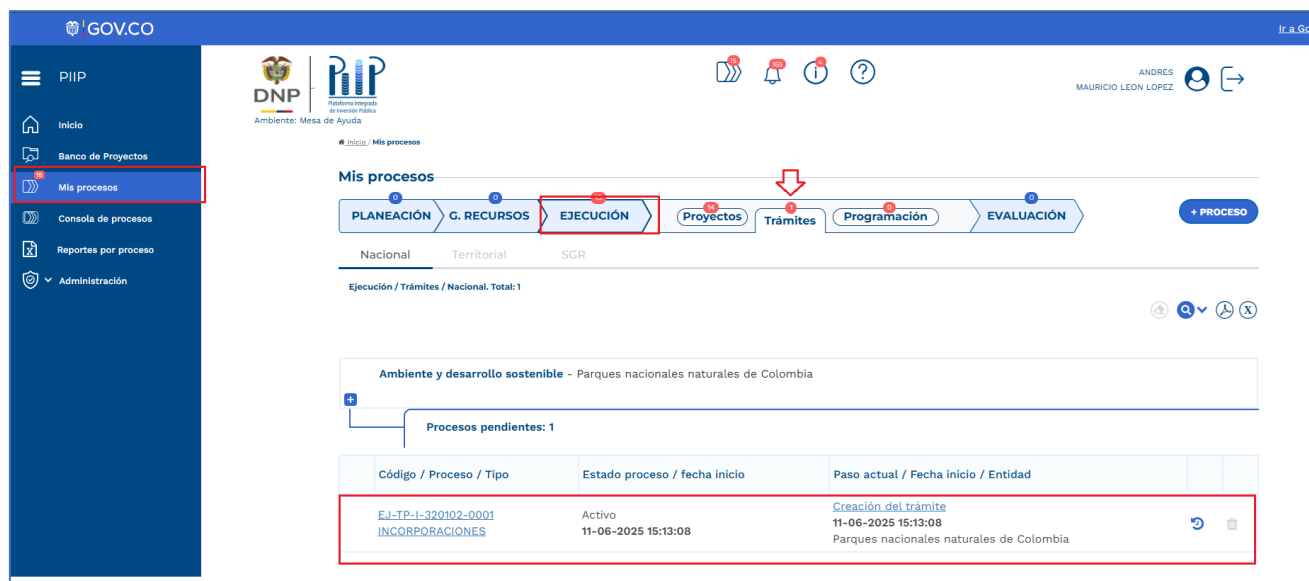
GOV.CO

Ir a Go

PIIP

Inicio

Banco de Proyectos

18 Mis procesos

Consola de procesos

Reportes por proceso

Administración

DNP

PIIP Plataforma Integrada de Inversión Pública

Ambiente: Mesa de Ayuda

15 165 6

ANDRES MAURICIO LEON LOPEZ

Inicio / Mis procesos

Mis procesos

0 PLANEACIÓN 0 G. RECURSOS 12 EJECUCIÓN 14 Proyectos 1 Trámites 0 Programación 0 EVALUACIÓN

+ PROCESO

Nacional Territorial SGR

Ejecución / Trámites / Nacional. Total: 1

Ambiente y desarrollo sostenible - Parques nacionales naturales de Colombia

Procesos pendientes: 1

| Código / Proceso / Tipo | Estado proceso / fecha inicio | Paso actual / Fecha inicio / Entidad |
|---|---|---|
| EJ-TP-I-320102-0001 INCORPORACIONES | Activo 11-06-2025 15:13:08 | Creación del trámite 11-06-2025 15:13:08 Parques nacionales naturales de Colombia |